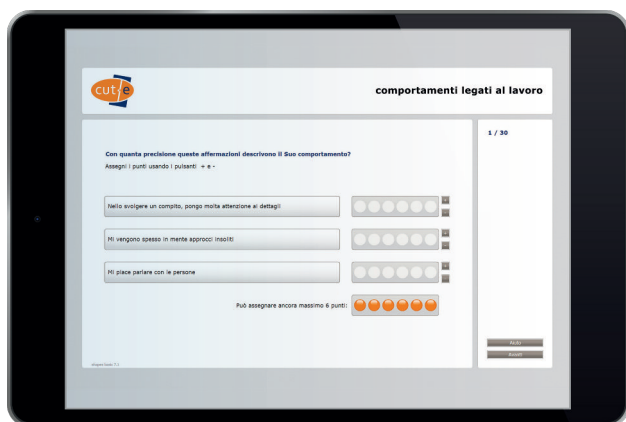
cut-e

comportamenti legati al lavoro

1 / 30

Con quanta precisione queste affermazioni descrivono il Suo comportamento?
Assegni i punti usando i pulsanti + e -

Nello svolgere un compito, pongo molta attenzione ai dettagli

Mi vengono spesso in mente approcci insoliti

Mi piace parlare con le persone

Può assegnare ancora massimo 6 punti:

Aiuto
Avanti

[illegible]